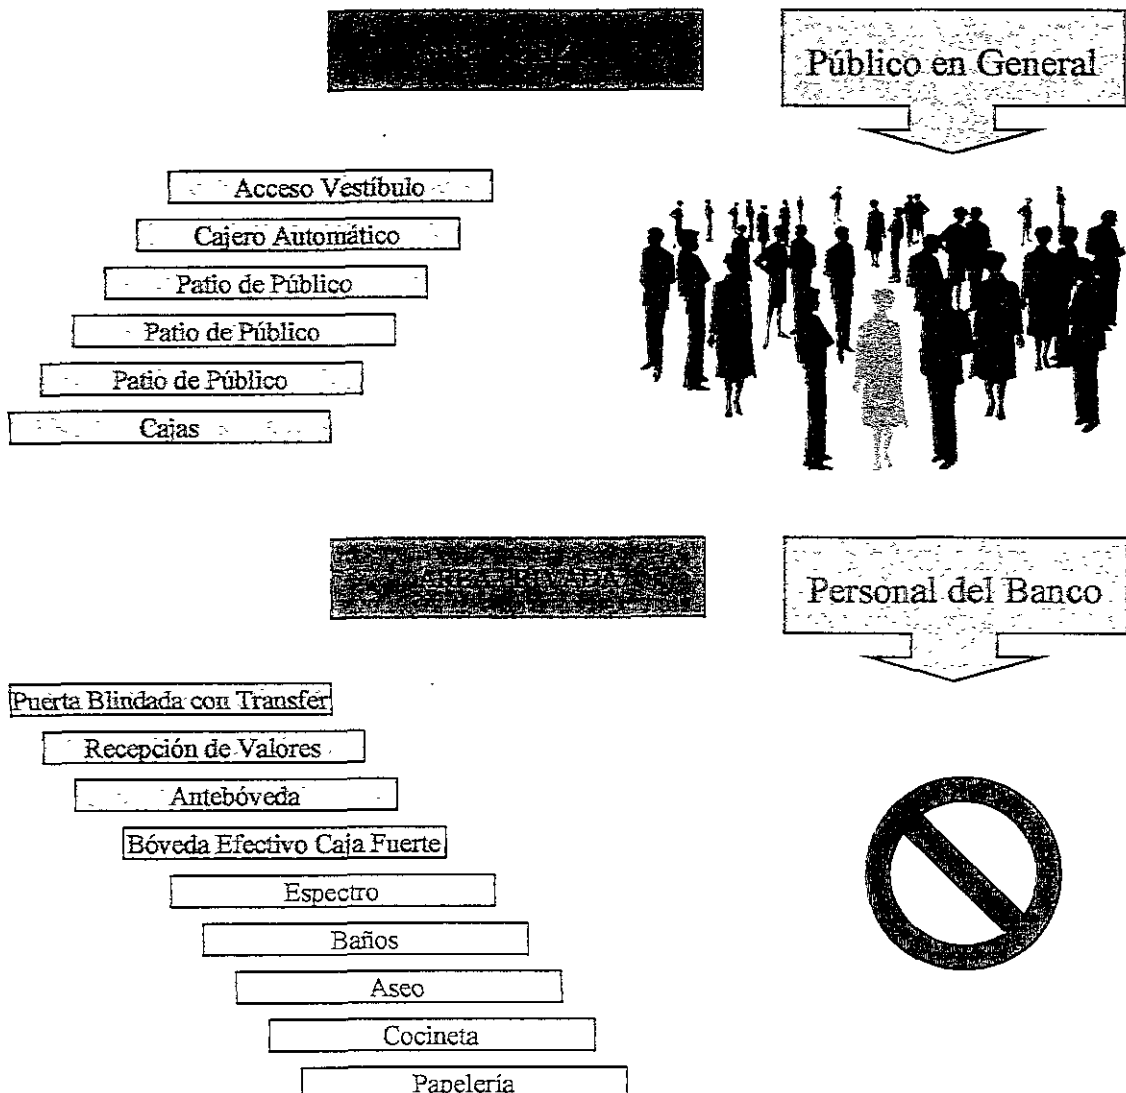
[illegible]

Público en General

Acceso Vestíbulo

Cajero Automático

Patio de Público

Patio de Público

Patio de Público

Cajas

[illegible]

Personal del Banco

Puerta Blindada con Transfer

Recepción de Valores

Antebóveda

Bóveda Efectivo Caja Fuerte

Espectro

Baños

Aseo

Cocineta

Papelería